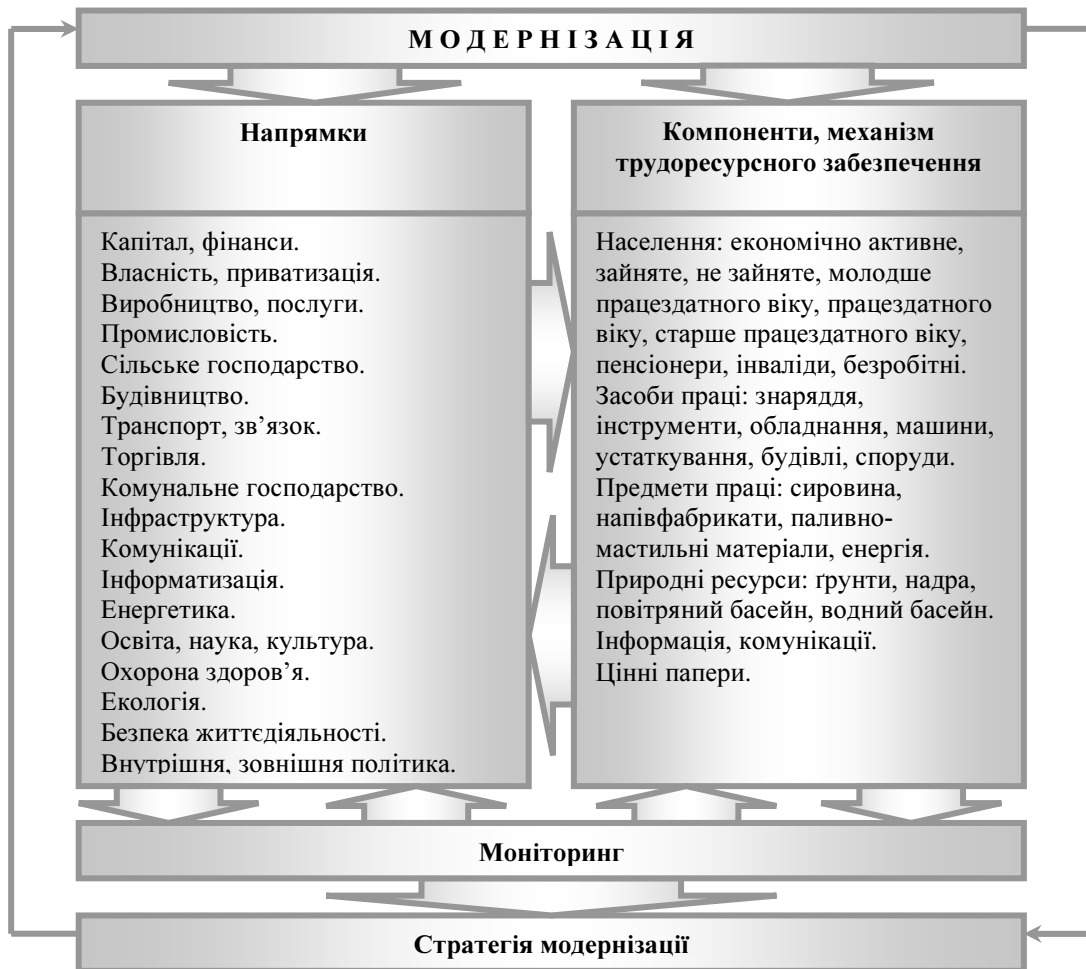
М О Д Е Р Н І З А Ц І Я

Напрямки

Капітал, фінанси.
Власність, приватизація.
Виробництво, послуги.
Промисловість.
Сільське господарство.
Будівництво.
Транспорт, зв’язок.
Торгівля.
Комунальне господарство.
Інфраструктура.
Комунікації.
Інформатизація.
Енергетика.
Освіта, наука, культура.
Охорона здоров’я.
Екологія.
Безпека життєдіяльності.
Внутрішня, зовнішня політика.

Компоненти, механізм трудоресурсного забезпечення

Населення: економічно активне, зайняте, не зайняте, молодше працездатного віку, працездатного віку, старше працездатного віку, пенсіонери, інваліди, безробітні.
Засоби праці: знаряддя, інструменти, обладнання, машини, устаткування, будівлі, споруди.
Предмети праці: сировина, напівфабрикати, паливно-мастильні матеріали, енергія.
Природні ресурси: ґрунти, надра, повітряний басейн, водний басейн.
Інформація, комунікації.
Цінні папери.

Моніторинг

Стратегія модернізації